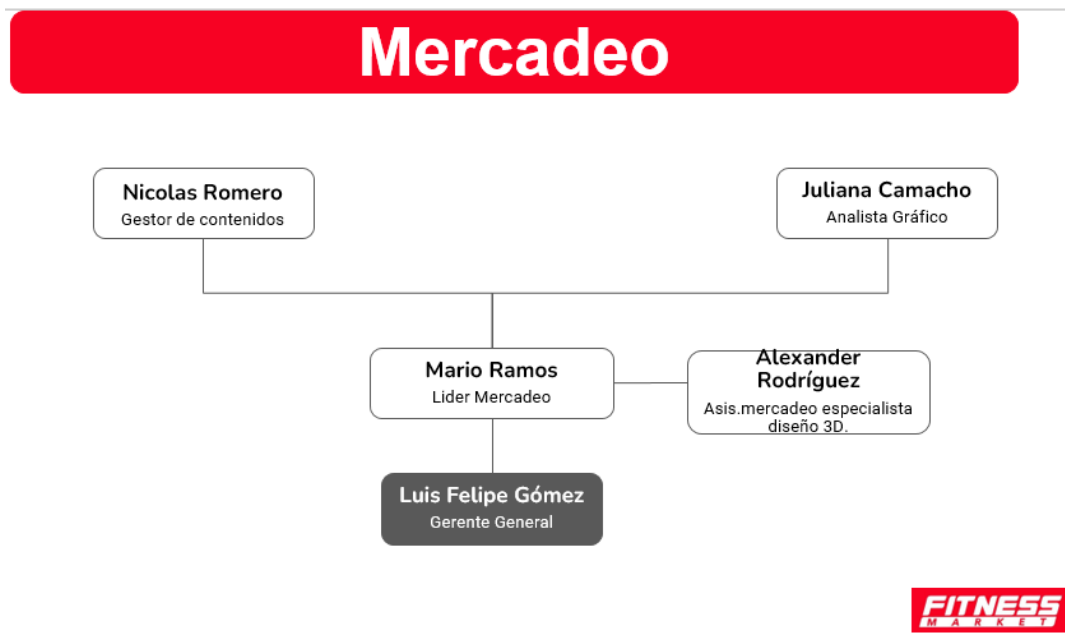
Mercadeo

Nicolas Romero
Gestor de contenidos

Juliana Camacho
Analista Gráfico

Mario Ramos
Lider Mercadeo

Alexander Rodríguez
Asis.mercadeo especialista diseño 3D.

Luis Felipe Gómez
Gerente General

FITNESS
MARKET